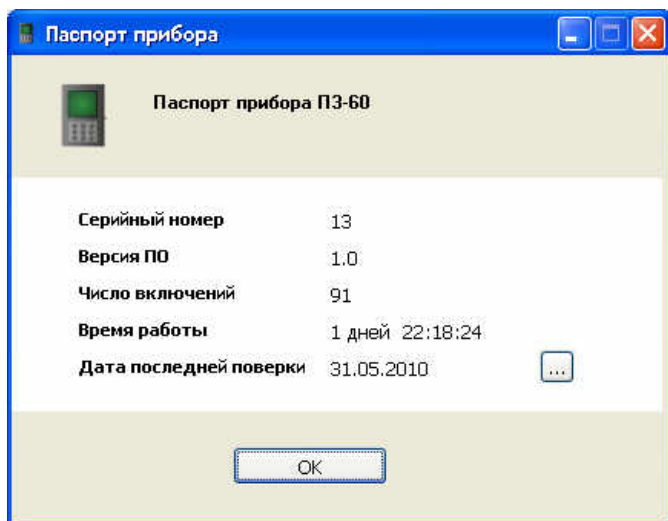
Паспорт прибора

Паспорт прибора П3-60

| | |
|---|---|
| Серийный номер | 13 |
| Версия ПО | 1.0 |
| Число включений | 91 |
| Время работы | 1 дней 22:18:24 |
| Дата последней поверки | 31.05.2010 |

...

OK